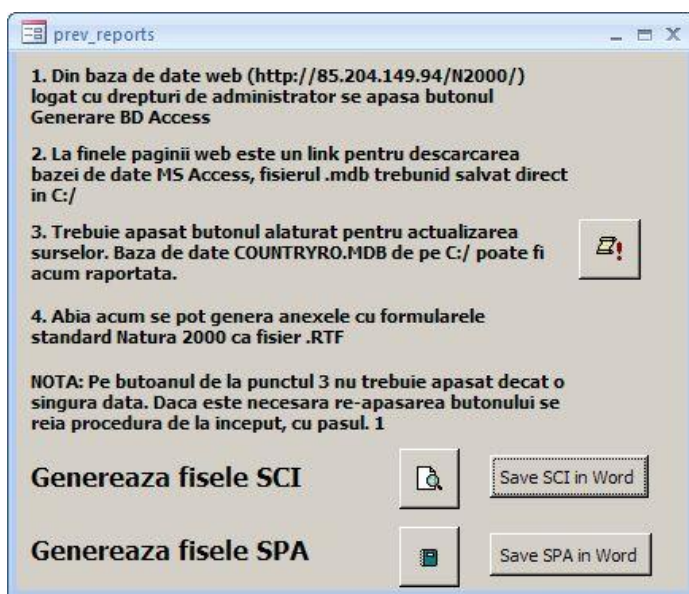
prev_reports

1. Din baza de date web (http://85.204.149.94/N2000/) logat cu drepturi de administrator se apasa butonul Generare BD Access

2. La finele paginii web este un link pentru descarcarea bazei de date MS Access, fisierul .mdb trebunid salvat direct in C:/

3. Trebuie apasat butonul alaturat pentru actualizarea surselor. Baza de date COUNTRYRO.MDB de pe C:/ poate fi acum raportata.

4. Abia acum se pot genera anexele cu formularele standard Natura 2000 ca fisier .RTF

NOTA: Pe butoanul de la punctul 3 nu trebuie apasat decat o singura data. Daca este necesara re-apasarea butonului se reia procedura de la inceput, cu pasul. 1

Genereaza fisele SCI

Save SCI in Word

Genereaza fisele SPA

Save SPA in Word